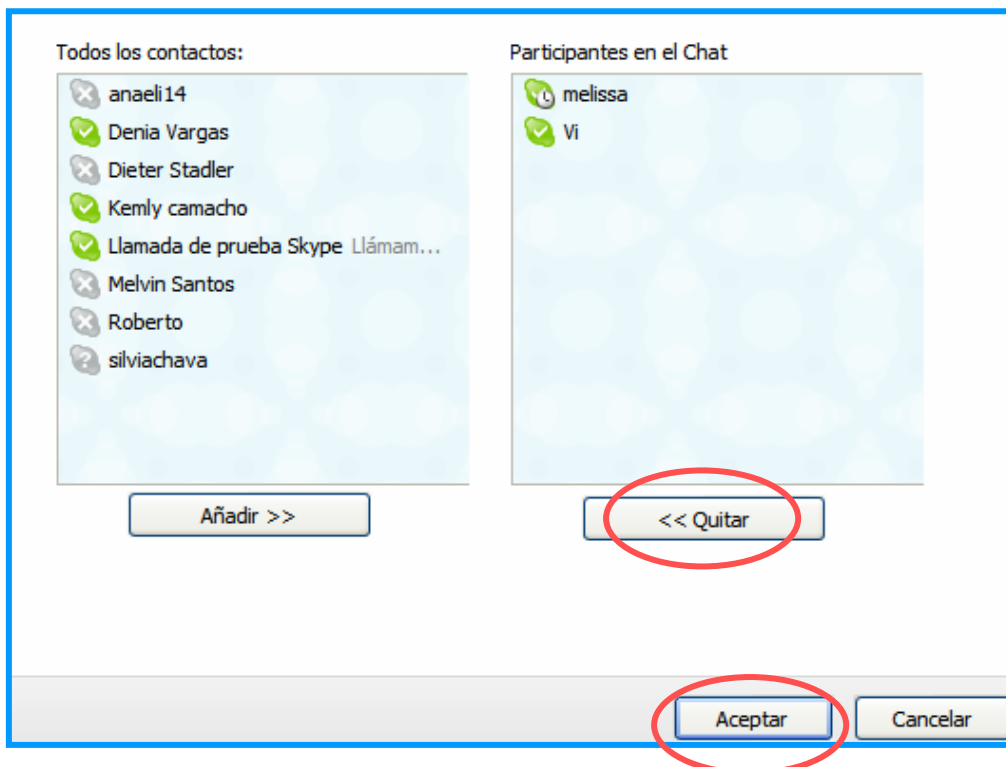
Todos los contactos:

anaeli14
Denia Vargas
Dieter Stadler
Kemly camacho
Llamada de prueba Skype Llámam...
Melvin Santos
Roberto
silviachava

Añadir >>

Participantes en el Chat

melissa
Vi

<< Quitar

Aceptar

Cancelar